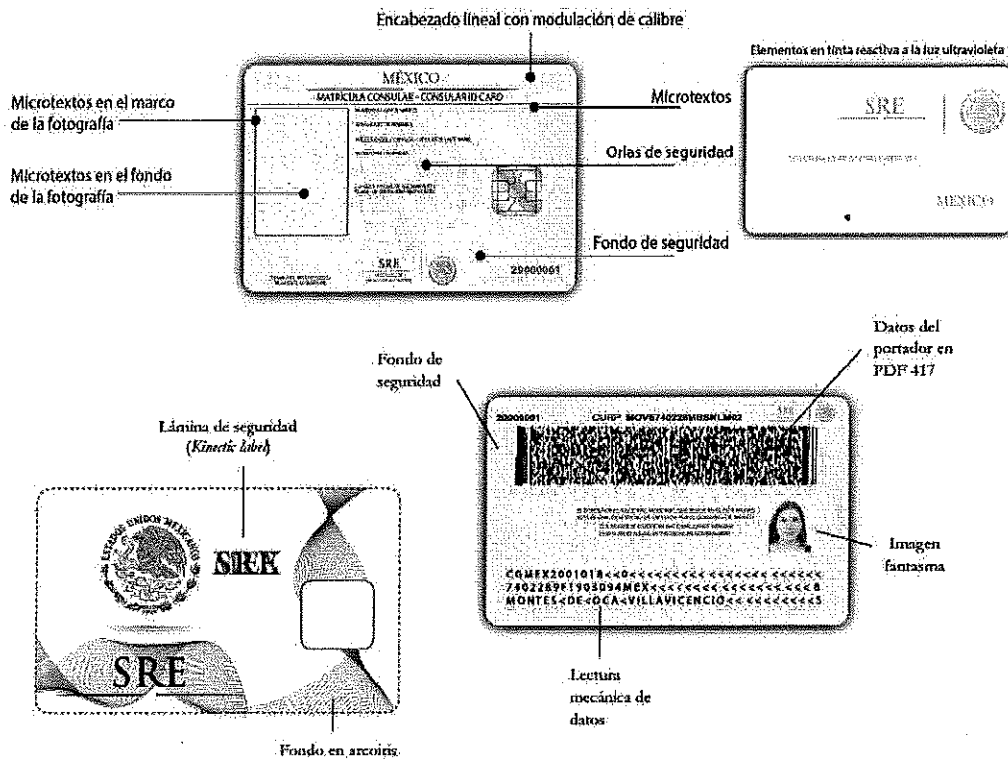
Encabezado lineal con modulación de calibre

MÉXICO
MATRÍCULA CONSULAR - CONSULAR ID CARD

Microtextos en el marco de la fotografía

Microtextos en el fondo de la fotografía

Microtextos

Orlas de seguridad

Fondo de seguridad

SRE

29000061

Elementos en tinta reactiva a la luz ultravioleta

SRE

MÉXICO

Fondo de seguridad

Datos del portador en PDF 417

20000091 CURP MOVS740228MBSNLN02

Imagen fantasma

CCMEX2001018<<0<<<<<<<<<<<<<<<<<<<<<
7402289F1903094MEX<<<<<<<<<<<<<<<<<8
MONTES<DE<OCA<VILLAVICENCIO<<<<<<<<<5

Lectura mecánica de datos

Lámina de seguridad (Kinectic label)

ESTADOS UNIDOS MEXICANOS

SRE

SRE

Fondo en arcoiris